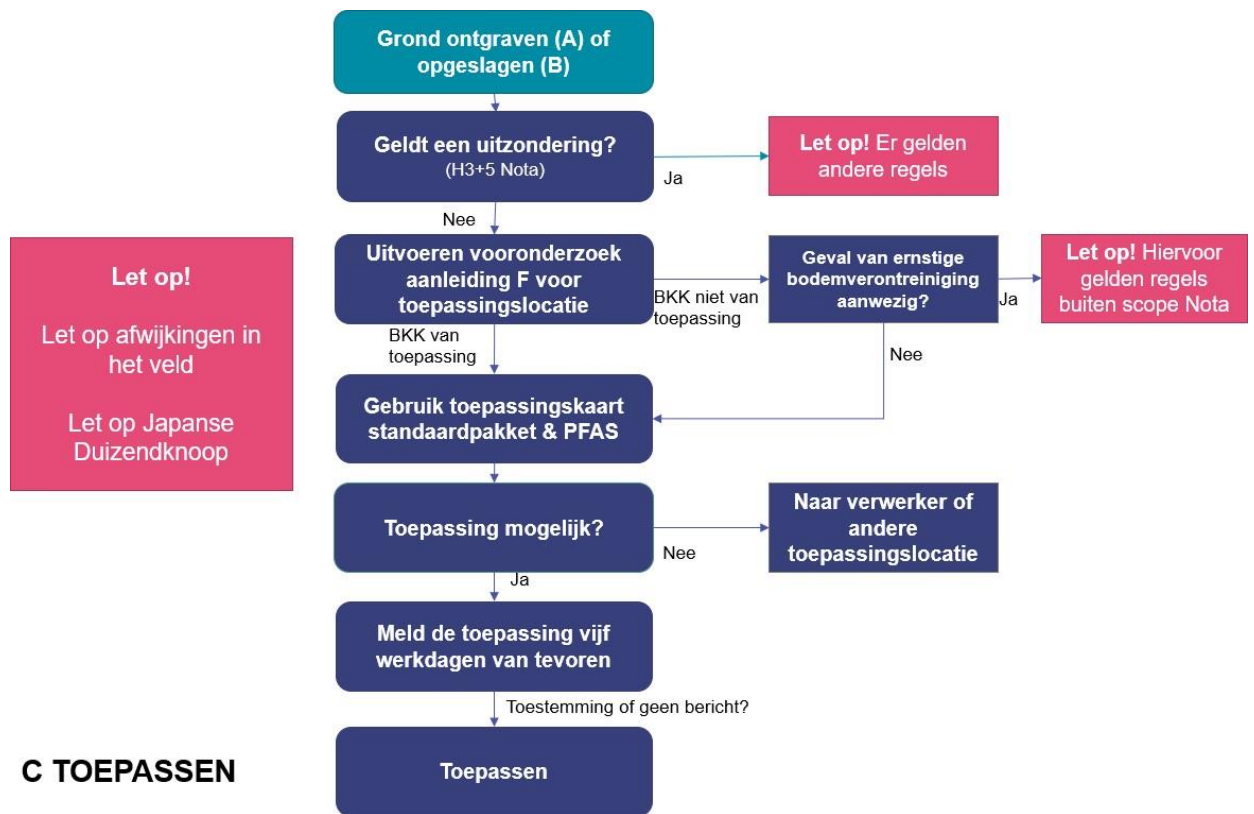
Grond ontgraven (A) of opgeslagen (B)

Geldt een uitzondering?
(H3+5 Nota)

Ja

Let op! Er gelden andere regels

Nee

Let op!

Let op afwijkingen in het veld

Let op Japanse Duizendknoop

Uitvoeren vooronderzoek aanleiding F voor toepassingslocatie

BKK niet van toepassing

Geval van ernstige bodemverontreiniging aanwezig?

Ja

Let op! Hiervoor gelden regels buiten scope Nota

BKK van toepassing

Nee

Gebruik toepassingskaart standaardpakket & PFAS

Toepassing mogelijk?

Nee

Naar verwerker of andere toepassingslocatie

Ja

Meld de toepassing vijf werkdagen van tevoren

Toestemming of geen bericht?

C TOEPASSEN

Toepassen